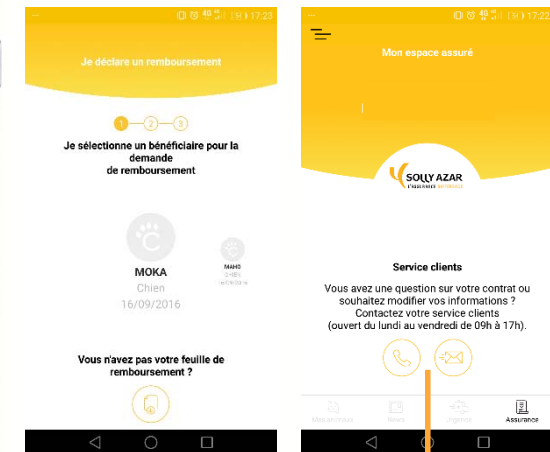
17:23

Je déclare un remboursement

1 2 3

Je sélectionne un bénéficiaire pour la demande de remboursement

MOKA
Chien
16/09/2016

MAHO
CHIEN
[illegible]

Vous n'avez pas votre feuille de remboursement ?

17:23

Mon espace assuré

SOLLY AZAR
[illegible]

Service clients

Vous avez une question sur votre contrat ou souhaitez modifier vos informations ? Contactez votre service clients (ouvert du lundi au vendredi de 09h à 17h).

Mes animaux
News
Urgence
Assurance